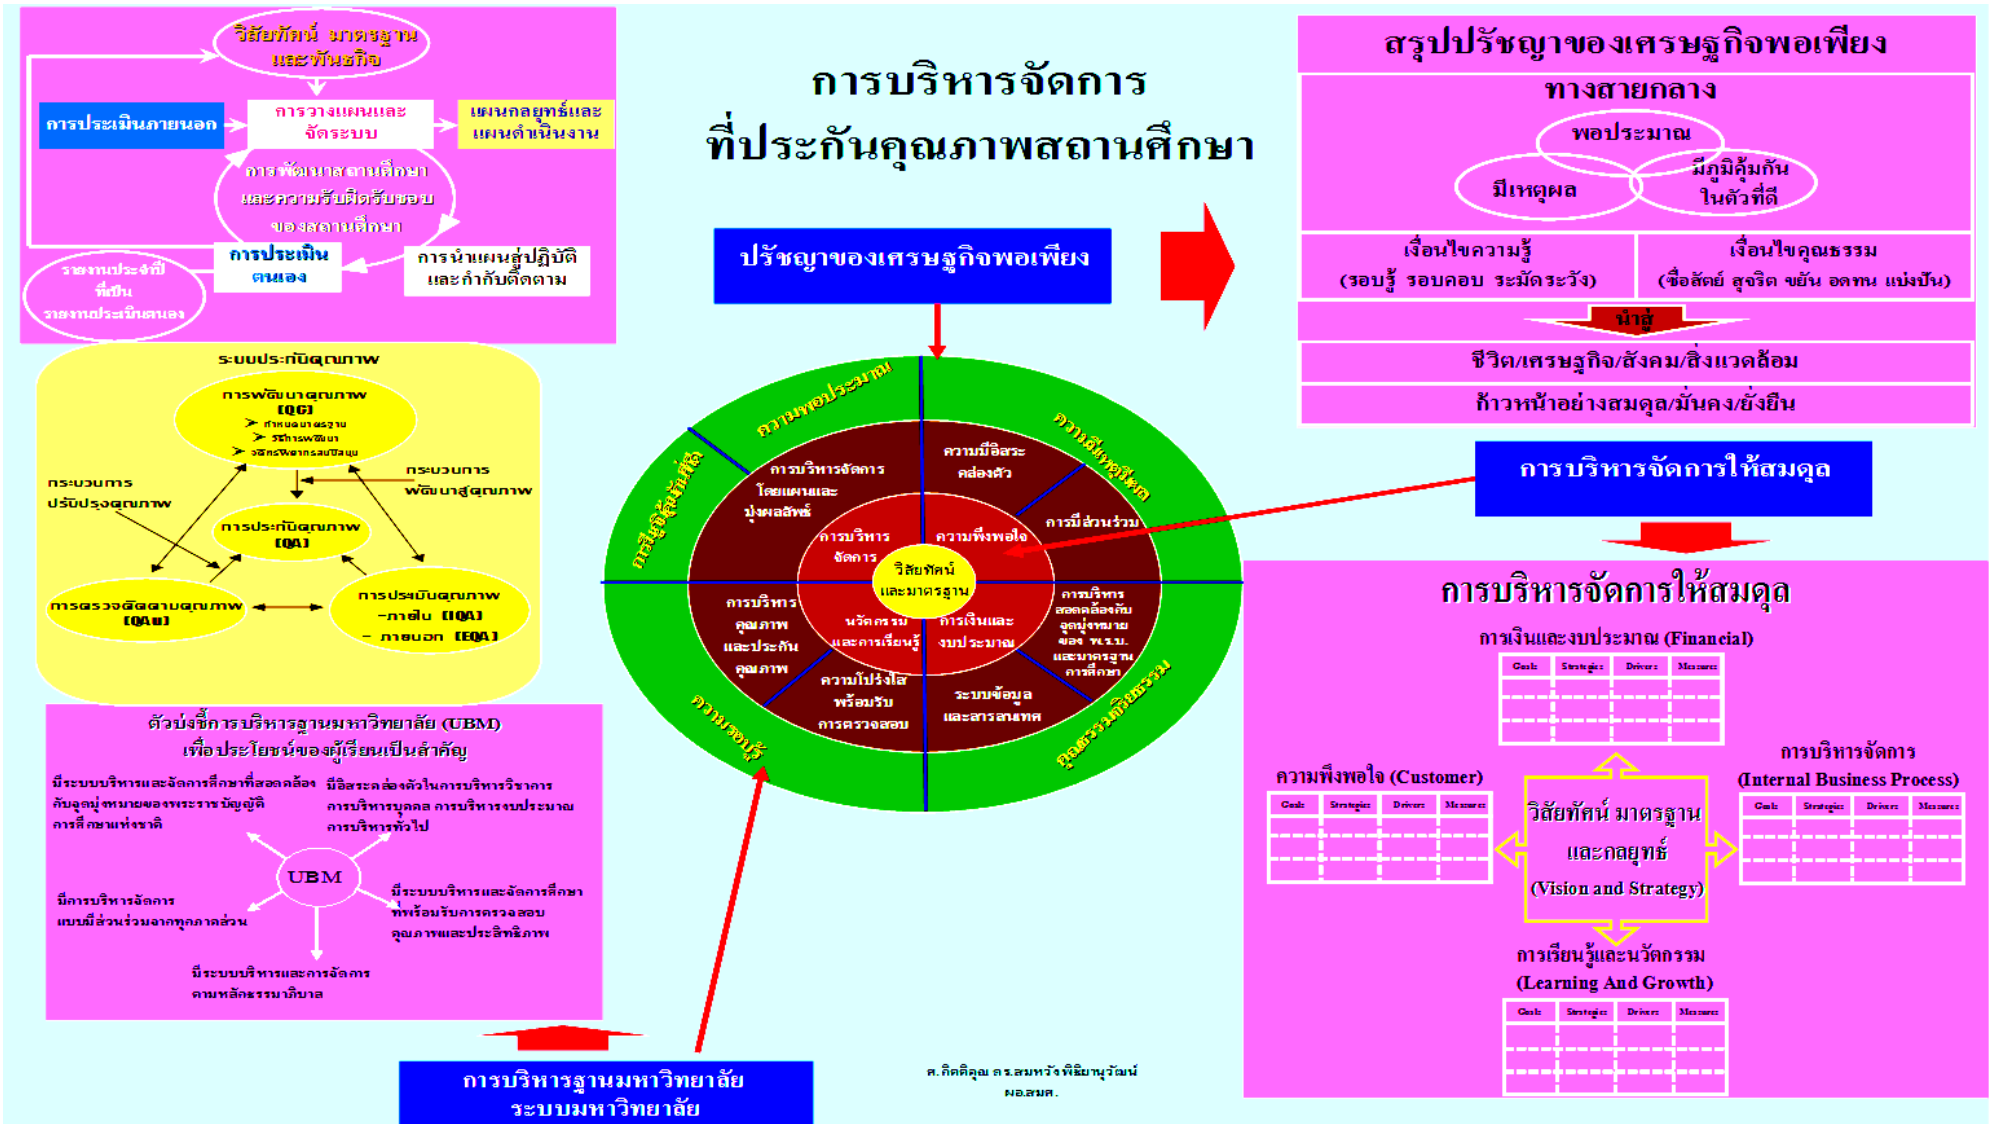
วิสัยทัศน์ มาตรฐาน และพันธกิจ

การประเมินภายนอก

การวางแผนและจัดระบบ

แผนกลยุทธ์และแผนดำเนินงาน

การพัฒนาสถานศึกษา และความรับผิดชอบของสถานศึกษา

การประเมินตนเอง

การนำแผนสู่ปฏิบัติ และกำกับติดตาม

รายงานประจำปีที่เป็นรายงานประเมินตนเอง

การบริหารจัดการ
ที่ประกันคุณภาพสถานศึกษา

ปรัชญาของเศรษฐกิจพอเพียง

สรุปปรัชญาของเศรษฐกิจพอเพียง

ทางสายกลาง

พอประมาณ

มีเหตุผล

มีภูมิคุ้มกันในตัวที่ดี

เงื่อนไขความรู้
(รอบรู้ รอบคอบ ระมัดระวัง)

เงื่อนไขคุณธรรม
(ซื่อสัตย์ สุจริต ขยัน อดทน แบ่งปัน)

นำสู่

ชีวิต/เศรษฐกิจ/สังคม/สิ่งแวดล้อม

ก้าวหน้าอย่างสมดุล/มั่นคง/ยั่งยืน

ระบบประกันคุณภาพ

การพัฒนาคุณภาพ
[QC]
➤ กำหนดมาตรฐาน
➤ วิธีการพัฒนา
➤ ปัจจัยเกื้อหนุน

กระบวนการปรับปรุงคุณภาพ

กระบวนการพัฒนาสู่คุณภาพ

การประกันคุณภาพ
[QA]

การตรวจติดตามคุณภาพ
[QAu]

การประเมินคุณภาพ
–ภายใน [IQA]
– ภายนอก [EQA]

ความพอประมาณ

ความมีเหตุผล

การมีภูมิคุ้มกันที่ดี

ความรอบรู้

คุณธรรมจริยธรรม

การบริหารจัดการโดยแผนและมุ่งผลสัมฤทธิ์

ความมีอิสระคล่องตัว

การมีส่วนร่วม

การบริหารจัดการ

ความพึงพอใจ

วิสัยทัศน์และมาตรฐาน

การบริหารคุณภาพและประกันคุณภาพ

นวัตกรรมและการเรียนรู้

การเงินและงบประมาณ

การบริหารสอดคล้องกับอุดมุ่งหมายของ พ.ร.บ. และมาตรฐานการศึกษา

ความโปร่งใสพร้อมรับการตรวจสอบ

ระบบข้อมูลและสารสนเทศ

การบริหารจัดการให้สมดุล

การบริหารจัดการให้สมดุล

การเงินและงบประมาณ (Financial)

| Goals | Strategies | Drivers | Measures |
|---|---|---|---|
| | | | |
| | | | |

ความพึงพอใจ (Customer)

| Goals | Strategies | Drivers | Measures |
|---|---|---|---|
| | | | |
| | | | |

วิสัยทัศน์ มาตรฐาน และกลยุทธ์
(Vision and Strategy)

การบริหารจัดการ
(Internal Business Process)

| Goals | Strategies | Drivers | Measures |
|---|---|---|---|
| | | | |
| | | | |

การเรียนรู้และนวัตกรรม
(Learning And Growth)

| Goals | Strategies | Drivers | Measures |
|---|---|---|---|
| | | | |
| | | | |

ตัวบ่งชี้การบริหารฐานมหาวิทยาลัย (UBM)
เพื่อประโยชน์ของผู้เรียนเป็นสำคัญ

มีระบบบริหารและจัดการศึกษาที่สอดคล้องกับจุดมุ่งหมายของพระราชบัญญัติการศึกษาแห่งชาติ

มีอิสระคล่องตัวในการบริหารวิชาการ การบริหารบุคคล การบริหารงบประมาณ การบริหารทั่วไป

UBM

มีการบริหารจัดการแบบมีส่วนร่วมจากทุกภาคส่วน

มีระบบบริหารและจัดการศึกษาที่พร้อมรับการตรวจสอบคุณภาพและประสิทธิภาพ

มีระบบบริหารและการจัดการตามหลักธรรมาภิบาล

การบริหารฐานมหาวิทยาลัย
ระบบมหาวิทยาลัย

ศ.กิตติคุณ ดร.สมหวัง พิธิยานุวัฒน์
ผอ.สมศ.